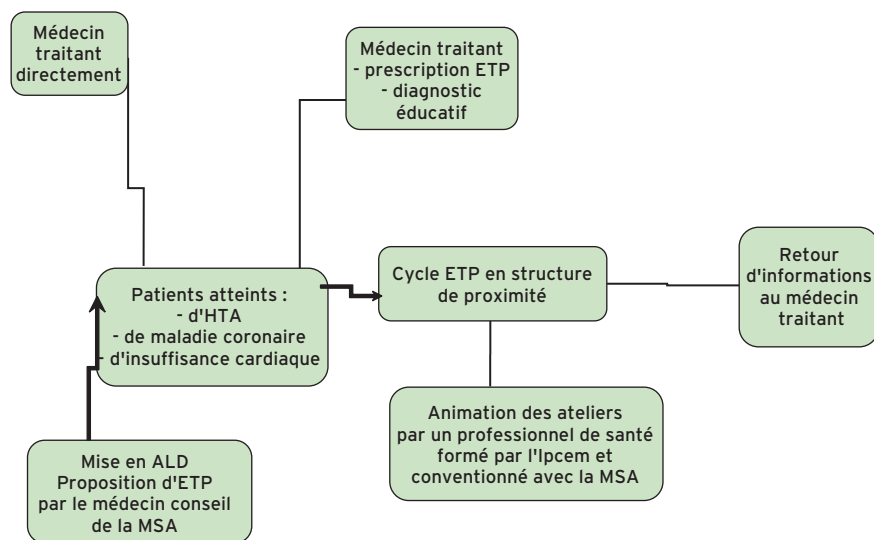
Médecin traitant directement

Médecin traitant
- prescription ETP
- diagnostic éducatif

Patients atteints :
- d'HTA
- de maladie coronaire
- d'insuffisance cardiaque

Cycle ETP en structure de proximité

Retour d'informations au médecin traitant

Animation des ateliers par un professionnel de santé formé par l'Ipcem et conventionné avec la MSA

Mise en ALD
Proposition d'ETP par le médecin conseil de la MSA